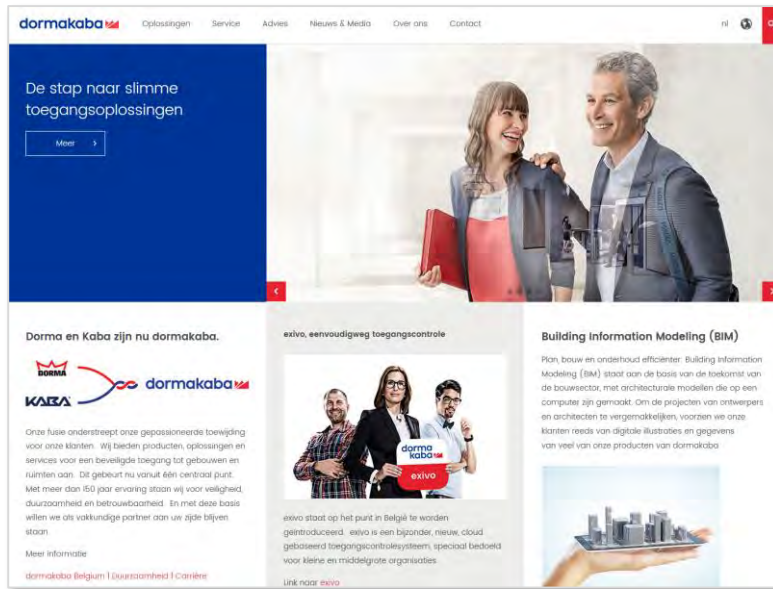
dormakaba

Oplossingen Service Advies Nieuws & Media Over ons Contact

nl

De stap naar slimme toegangsoplossingen

Meer >

Dorma en Kaba zijn nu dormakaba.

DORMA KABA dormakaba

Onze fusie onderstreept onze gepassioneerde toewijding voor onze klanten. Wij bieden producten, oplossingen en services voor een beveiligde toegang tot gebouwen en ruimten aan. Dit gebeurt nu vanuit één centraal punt. Met meer dan 150 jaar ervaring staan wij voor veiligheid, duurzaamheid en betrouwbaarheid. En met deze basis willen we als vakkundige partner aan uw zijde blijven staan

Meer informatie

dormakaba Belgium | Duurzaamheid | Carrière

exivo, eenvoudigweg toegangscontrole

dorma kaba exivo

exivo staat op het punt in België te worden geïntroduceerd. exivo is een bijzonder, nieuw, cloud gebaseerd toegangscontrolesysteem, speciaal bedoeld voor kleine en middelgrote organisaties.

Link naar exivo

Building Information Modeling (BIM)

Plan, bouw en onderhoud efficiënter. Building Information Modeling (BIM) staat aan de basis van de toekomst van de bouwsector, met architecturale modellen die op een computer zijn gemaakt. Om de projecten van ontwerpers en architecten te vergemakkelijken, voorzien we onze klanten reeds van digitale illustraties en gegevens van veel van onze producten van dormakaba